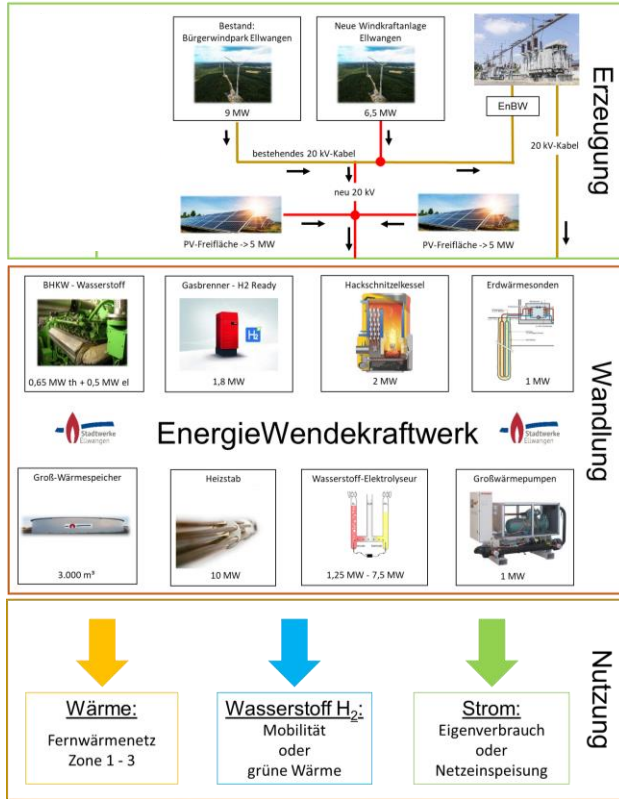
Erzeugung

Bestand: Bürgerwindpark Ellwangen

9 MW

Neue Windkraftanlage Ellwangen

6,5 MW

EnBW

bestehendes 20 kV-Kabel

20 kV-Kabel

neu 20 kV

PV-Freifläche -> 5 MW

PV-Freifläche -> 5 MW

Wandlung

BHKW - Wasserstoff

0,65 MW th + 0,5 MW el

Gasbrenner - H2 Ready

1,8 MW

Hackschnitzelkessel

2 MW

Erdwärmesonden

1 MW

Stadtwerke Ellwangen

EnergieWendekraftwerk

Stadtwerke Ellwangen

Groß-Wärmespeicher

3.000 m³

Heizstab

10 MW

Wasserstoff-Elektrolyseur

1,25 MW - 7,5 MW

Großwärmepumpen

1 MW

Nutzung

Wärme:
Fernwärmenetz
Zone 1 - 3

Wasserstoff $H_2$:
Mobilität
oder
grüne Wärme

Strom:
Eigenverbrauch
oder
Netzeinspeisung